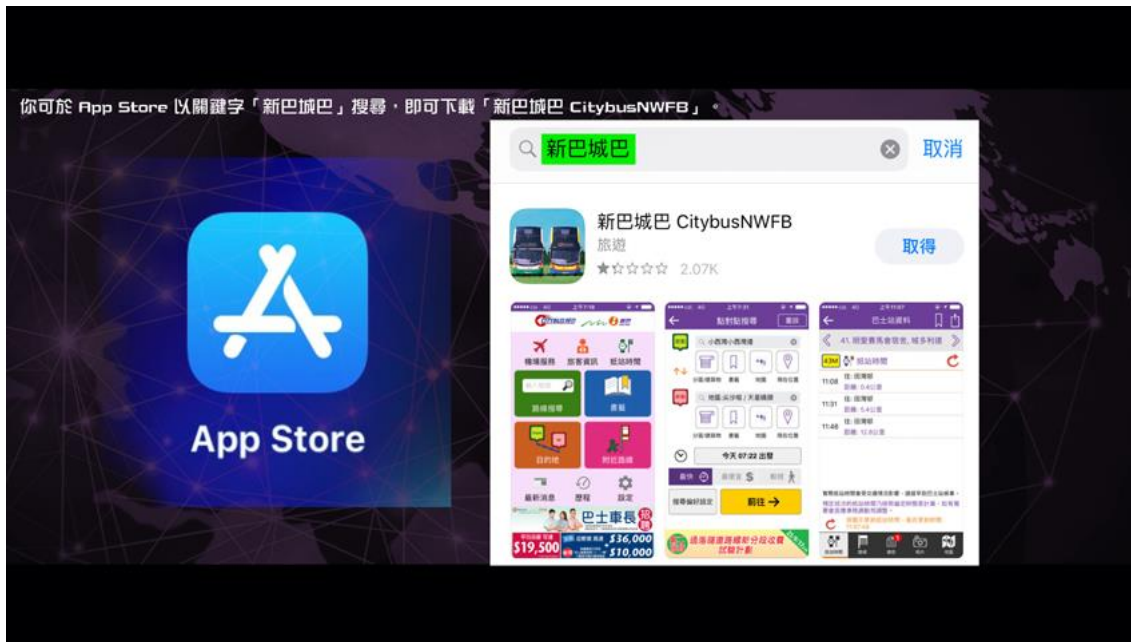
你可於 App Store 以關鍵字「新巴城巴」搜尋，即可下載「新巴城巴 CitybusNWFB」。

新巴城巴

取消

App Store

新巴城巴 CitybusNWFB

旅遊

2.07K

取得

機場服務

旅客資訊

抵站時間

路線搜尋

書籤

目的地

附近路線

最新消息

歷程

設定

巴士車長

$19,500

$36,000

$10,000

點對點搜尋

今天 07:22 出發

前往 →

巴士站資料

43M

抵站時間

11:08

11:31

11:48